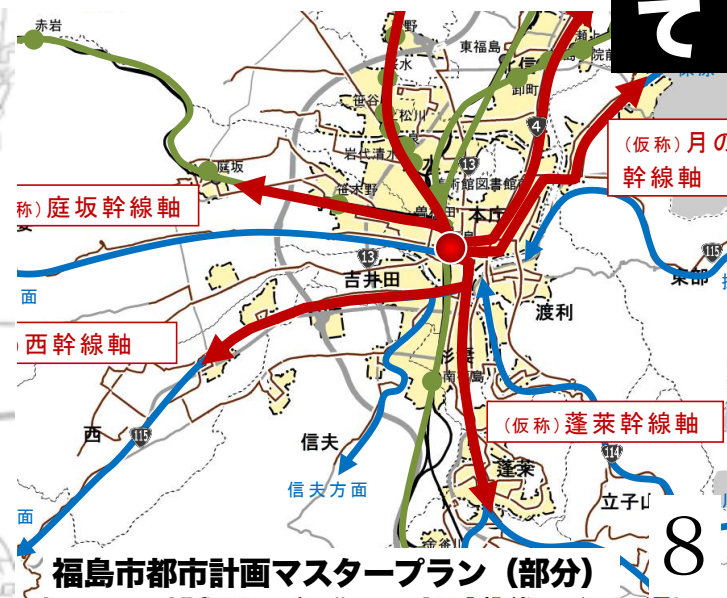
赤岩
東福島
笹谷
松川
岩代清水
笹木野
庭坂
称）庭坂幹線軸
13
本庁
吉井田
渡利
（仮称）月の
幹線軸
115
東部
面
西幹線軸
西
115
信夫
信夫方面
（仮称）蓬萊幹線軸
蓬萊
114
立子山
面
福島市都市計画マスタープラン（部分）
8